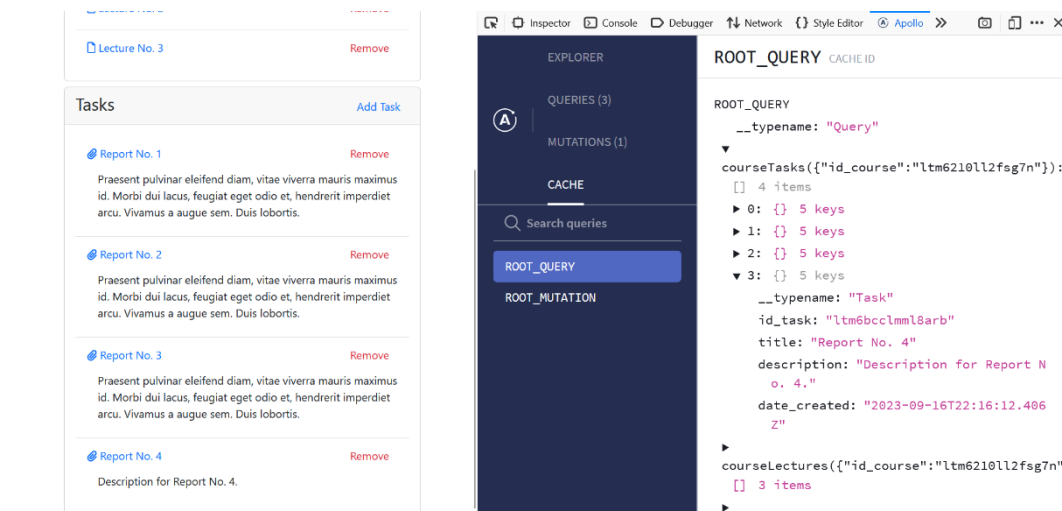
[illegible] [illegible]

Lecture No. 3 Remove

Tasks Add Task

Report No. 1 Remove

Praesent pulvinar eleifend diam, vitae viverra mauris maximus id. Morbi dui lacus, feugiat eget odio et, hendrerit imperdiet arcu. Vivamus a augue sem. Duis lobortis.

Report No. 2 Remove

Praesent pulvinar eleifend diam, vitae viverra mauris maximus id. Morbi dui lacus, feugiat eget odio et, hendrerit imperdiet arcu. Vivamus a augue sem. Duis lobortis.

Report No. 3 Remove

Praesent pulvinar eleifend diam, vitae viverra mauris maximus id. Morbi dui lacus, feugiat eget odio et, hendrerit imperdiet arcu. Vivamus a augue sem. Duis lobortis.

Report No. 4 Remove

Description for Report No. 4.

Inspector Console Debugger Network Style Editor Apollo

EXPLORER
QUERIES (3)
MUTATIONS (1)
CACHE

Search queries

ROOT_QUERY
ROOT_MUTATION

ROOT_QUERY CACHE ID

ROOT_QUERY
__typename: "Query"
▼
courseTasks({"id_course":"ltm6210ll2fsg7n"}):
[] 4 items
▶ 0: {} 5 keys
▶ 1: {} 5 keys
▶ 2: {} 5 keys
▼ 3: {} 5 keys
__typename: "Task"
id_task: "ltm6bcclmml8arb"
title: "Report No. 4"
description: "Description for Report No. 4."
date_created: "2023-09-16T22:16:12.406Z"
▶
courseLectures({"id_course":"ltm6210ll2fsg7n"
[] 3 items
▶